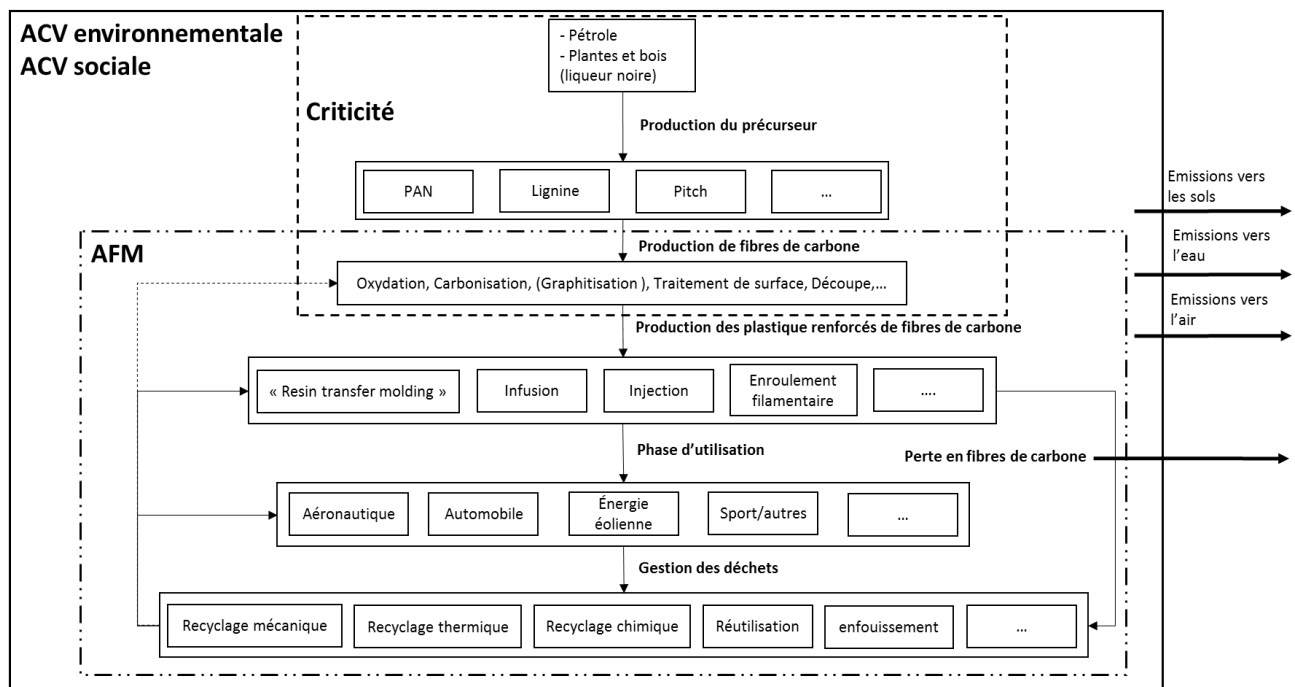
ACV environnementale
ACV sociale

- Pétrole
- Plantes et bois (liqueur noire)

Criticité

Production du précurseur

PAN
Lignine
Pitch
...

Emissions vers les sols

AFM

Production de fibres de carbone

Emissions vers l'eau

Oxydation, Carbonisation, (Graphitisation ), Traitement de surface, Découpe,...

Emissions vers l'air

Production des plastique renforcés de fibres de carbone

« Resin transfer molding »
Infusion
Injection
Enroulement filamentaire
....

Phase d'utilisation

Perte en fibres de carbone

Aéronautique
Automobile
Énergie éolienne
Sport/autres
...

Gestion des déchets

Recyclage mécanique
Recyclage thermique
Recyclage chimique
Réutilisation
enfouissement
...